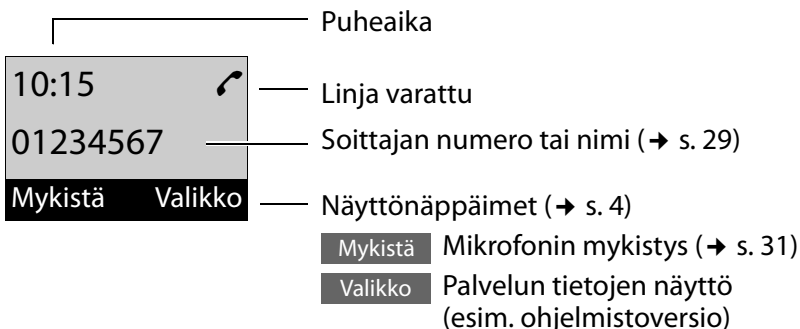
Puheaika

10:15

01234567

Mykistä Valikko

Linja varattu

Soittajan numero tai nimi (→ s. 29)

Näyttönäppäimet (→ s. 4)

Mykistä Mikrofonin mykistys (→ s. 31)

Valikko Palvelun tietojen näyttö (esim. ohjelmistoversio)